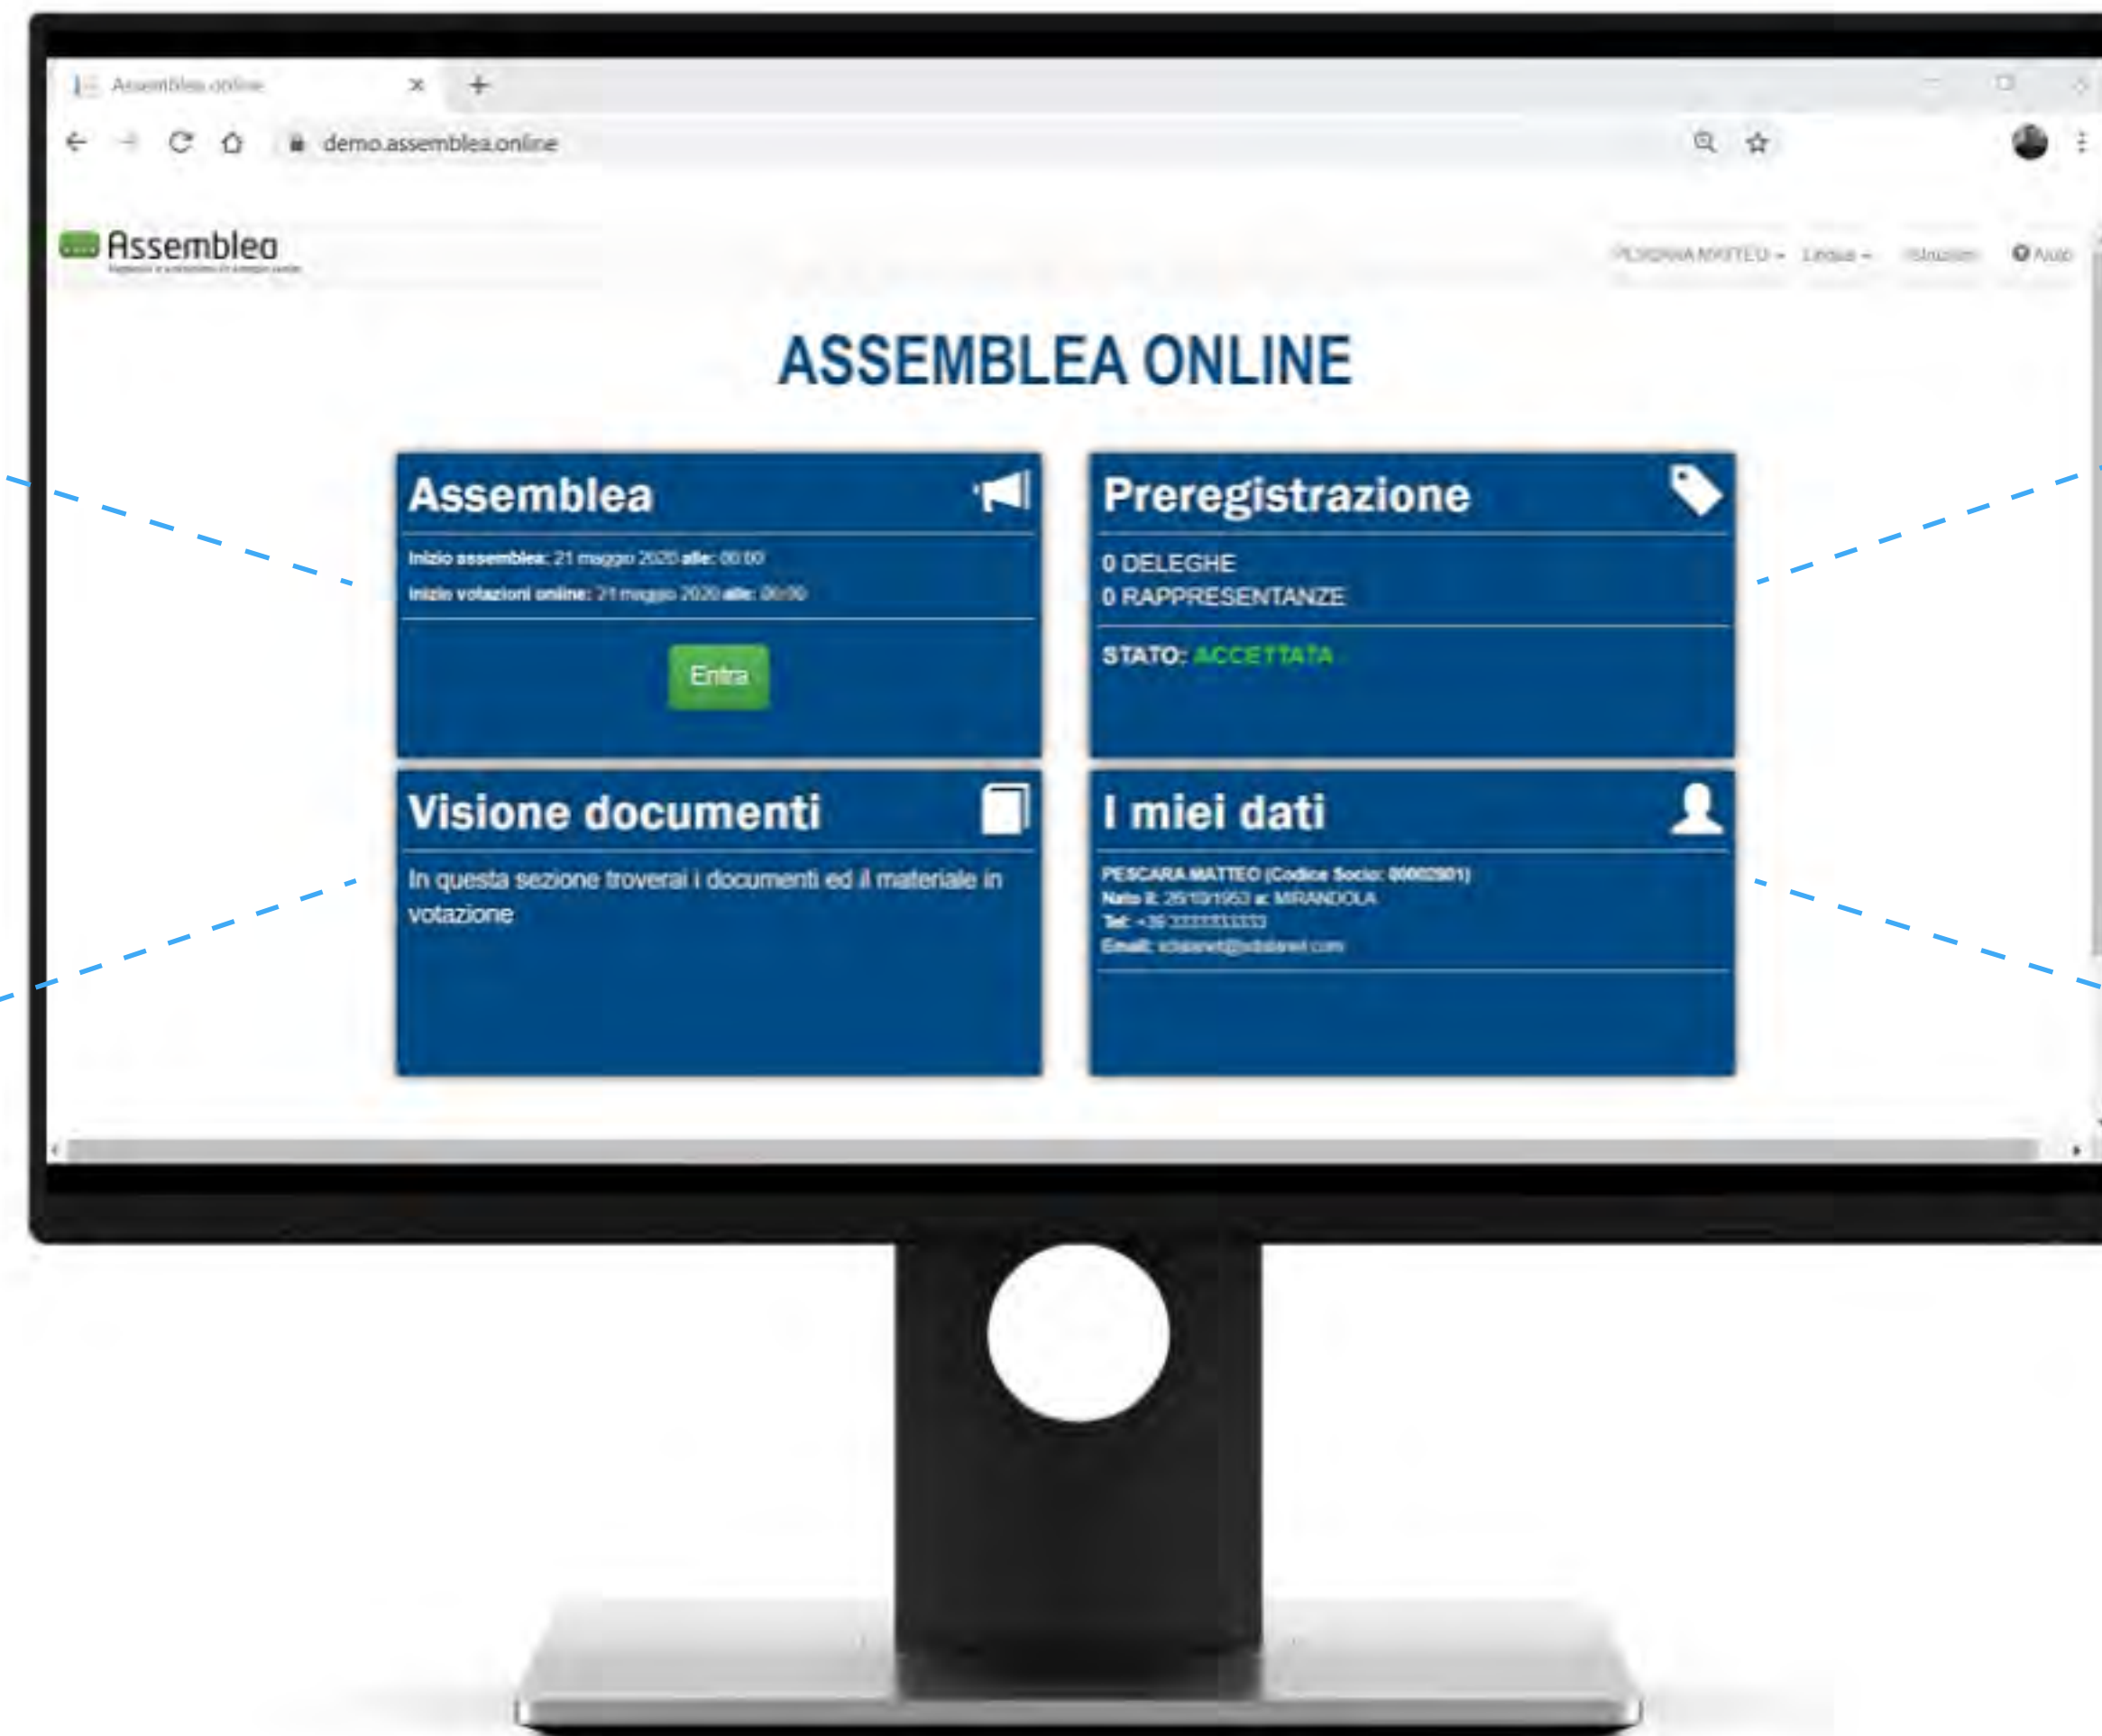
Assemblea online

demo.assemblea.online

Assemblea

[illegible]

PESCARA MATTEO ▾ Lingua ▾ Istruzioni Aiuto

ASSEMBLEA ONLINE

Assemblea

Inizio assemblea: 21 maggio 2020 alle: 00:00

Inizio votazioni online: 21 maggio 2020 alle: 00:00

Entra

Preregistrazione

0 DELEGHE

0 RAPPRESENTANZE

STATO: ACCETTATA

Visione documenti

In questa sezione troverai i documenti ed il materiale in votazione

I miei dati

PESCARA MATTEO (Codice Socio: 00002901)

Nato il: 26/10/1953 a: MIRANDOLA

Tel: +39 3333333333

Email: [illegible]